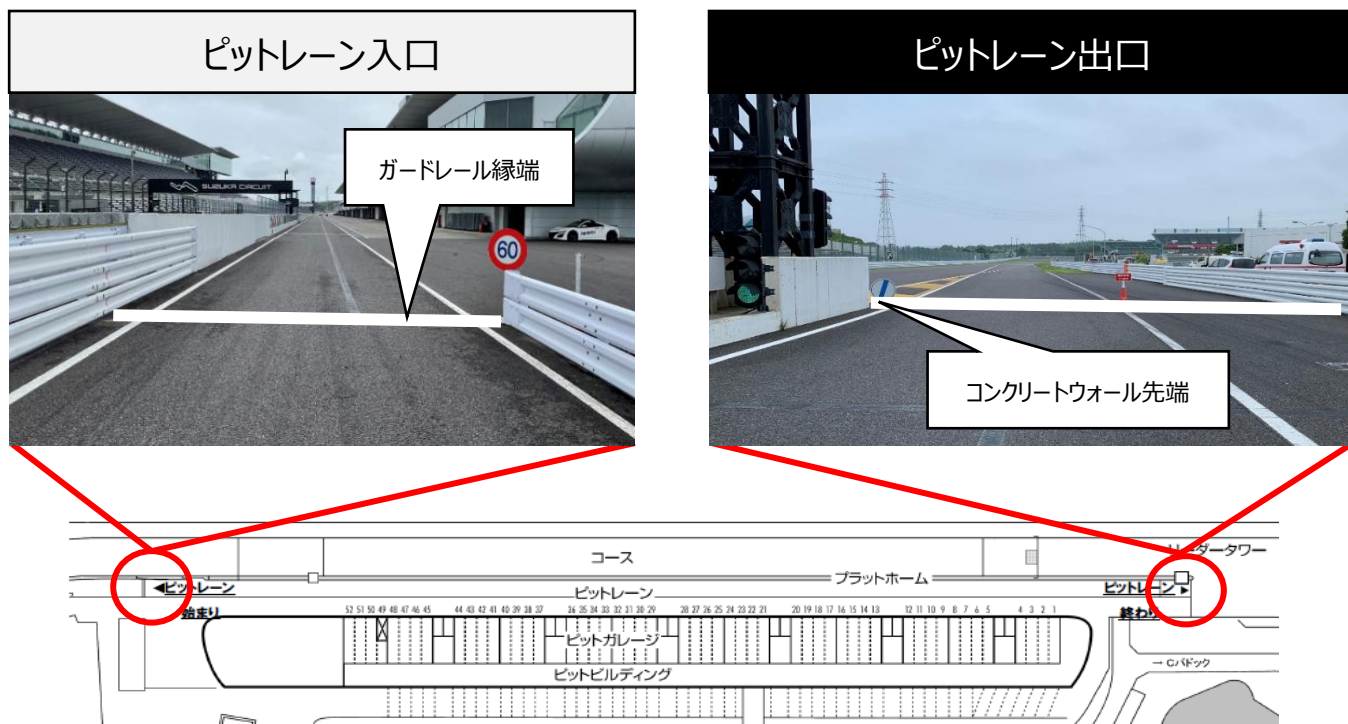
ピットレーン入口

ガードレール縁端

SUZUKA CIRCUIT

60

ピットレーン出口

コンクリートウォール先端

コース

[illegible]ーダータワー

プラットホーム

◀ピットレーン

ピットレーン

ピットレーン▶

始まり

終わり

52 51 50 49 48 47 46 45 44 43 42 41 40 39 38 37 36 35 34 33 32 31 30 29 28 27 26 25 24 23 22 21 20 19 18 17 16 15 14 13 12 11 10 9 8 7 6 5 4 3 2 1

ピットガレージ

ピットビルディング

→ Cパドック